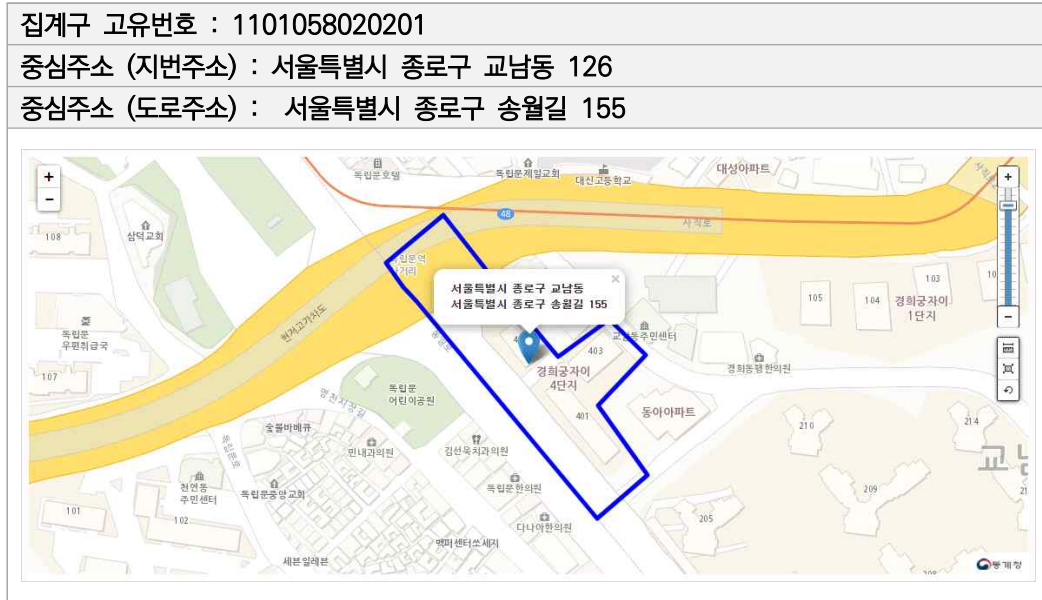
집계구 고유번호 : 1101058020201

중심주소 (지번주소) : 서울특별시 종로구 교남동 126

중심주소 (도로주소) : 서울특별시 종로구 송월길 155

+
-
독립문호텔
독립문제일교회
대신고등학교
대성아파트
48
사직로
108
삼덕교회
독립문역 사거리
서울특별시 종로구 교남동
서울특별시 종로구 송월길 155
103
105
104
경희궁자이 1단지
현저고가차도
독립문 우편취급국
교남동주민센터
403
경희궁자이 4단지
경희동행한의원
107
독립문 어린이공원
401
동아아파트
210
214
숯불바베큐
민내과의원
김선욱치과의원
교남
천연동 주민센터
독립문중앙교회
독립문한의원
209
101
102
다나아한의원
205
세븐일레븐
통계청